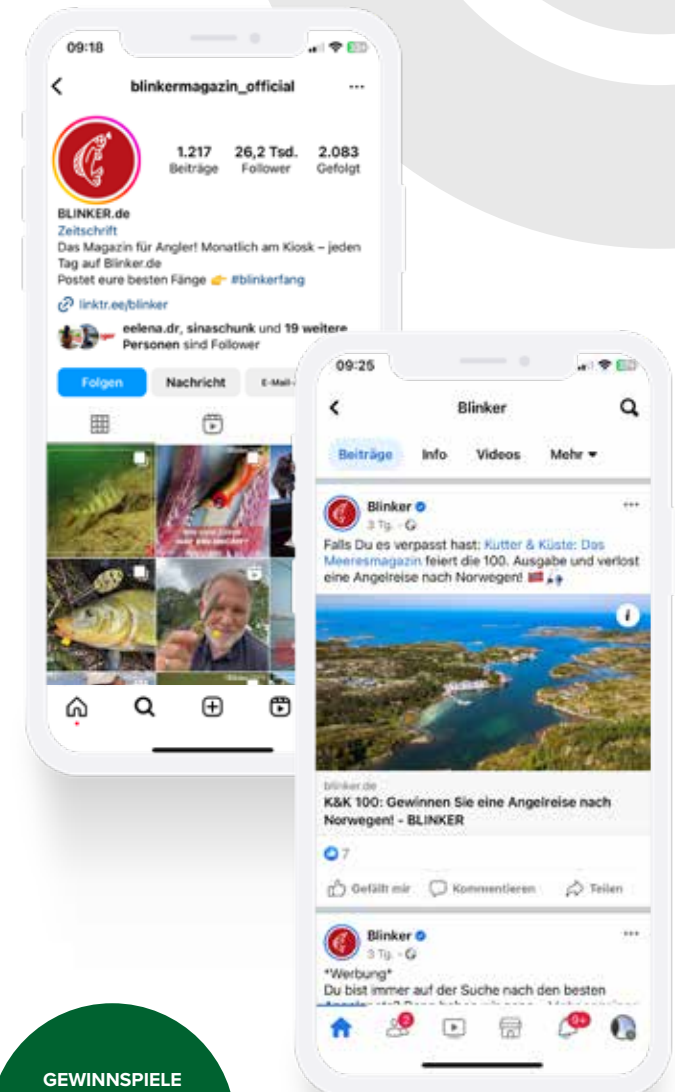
09:18

blinkermagazin_official

1.217 Beiträge

26,2 Tsd. Follower

2.083 Gefolgt

BLINKER.de
Zeitschrift
Das Magazin für Angler! Monatlich am Kiosk – jeden Tag auf Blinker.de
Postet eure besten Fänge 👉 #blinkerfang

linktr.ee/blinker

eelena.dr, sinaschunk und 19 weitere Personen sind Follower

Folgen
Nachricht
E-Mail-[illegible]

09:25

Blinker

Beiträge
Info
Videos
Mehr ▾

Blinker
3 Tg. ·
Falls Du es verpasst hast: Kutter & Küste: Das Meeresmagazin feiert die 100. Ausgabe und verlost eine Angelreise nach Norwegen! 🇳🇴

blinker.de
K&K 100: Gewinnen Sie eine Angelreise nach Norwegen! - BLINKER

7

Gefällt mir
Kommentieren
Teilen

Blinker
3 Tg. ·
*Werbung*
Du bist immer auf der Suche nach den besten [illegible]

2
9+

GEWINNSPIELE